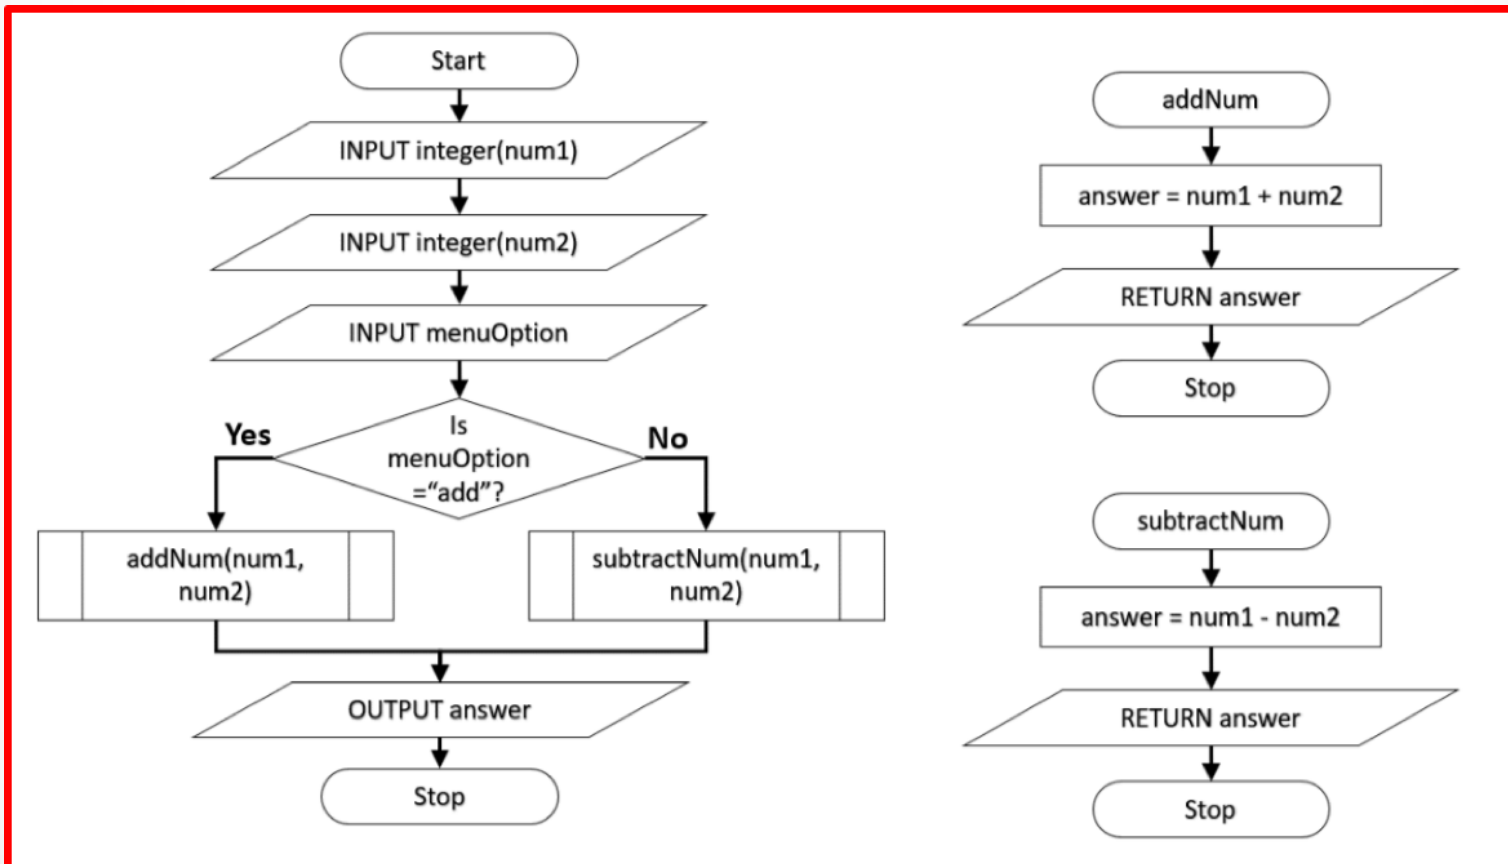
Start

INPUT integer(num1)

INPUT integer(num2)

INPUT menuOption

Is menuOption =“add”?

Yes

No

addNum(num1, num2)

subtractNum(num1, num2)

OUTPUT answer

Stop

addNum

answer = num1 + num2

RETURN answer

Stop

subtractNum

answer = num1 - num2

RETURN answer

Stop